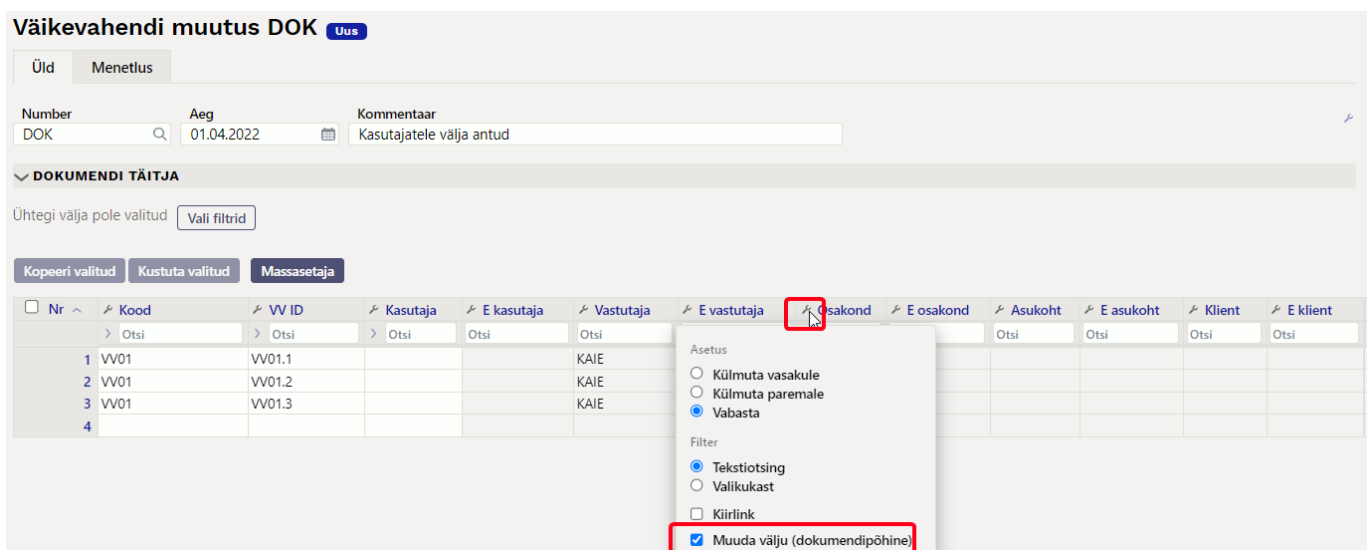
Väikevahendi muutus DOK Uus

Üld Menetlus

Number
DOK

Aeg
01.04.2022

Kommentaar
Kasutajatele välja antud

DOKUMENDI TÄITJA

Ühtegi välja pole valitud Vali filtrid

Kopeeri valitud Kustuta valitud Massasetaja

| Nr | Kood | VV ID | Kasutaja | E kasutaja | Vastutaja | E vastutaja | Osakond | E osakond | Asukoht | E asukoht | Klient | E klient |
|---|---|---|---|---|---|---|---|---|---|---|---|---|
| | Otsi | Otsi | Otsi | Otsi | Otsi | | | | Otsi | Otsi | Otsi | Otsi |
| 1 | VV01 | VV01.1 | | | KAIE | | | | | | | |
| 2 | VV01 | VV01.2 | | | KAIE | | | | | | | |
| 3 | VV01 | VV01.3 | | | KAIE | | | | | | | |
| 4 | | | | | | | | | | | | |

Asetus
Külmuta vasakule
Külmuta paremale
Vabasta

Filter
Tekstiotsing
Valikukast

Kiirlink

Muuda välju (dokumendipõhine)